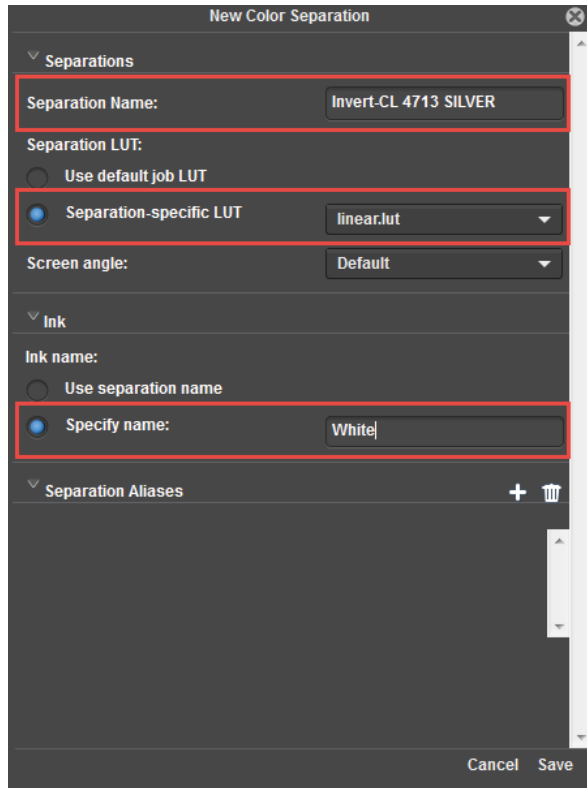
New Color Separation

Separations

Separation Name: Invert-CL 4713 SILVER

Separation LUT:

Use default job LUT

Separation-specific LUT linear.lut

Screen angle: Default

Ink

Ink name:

Use separation name

Specify name: White

Separation Aliases

Cancel Save